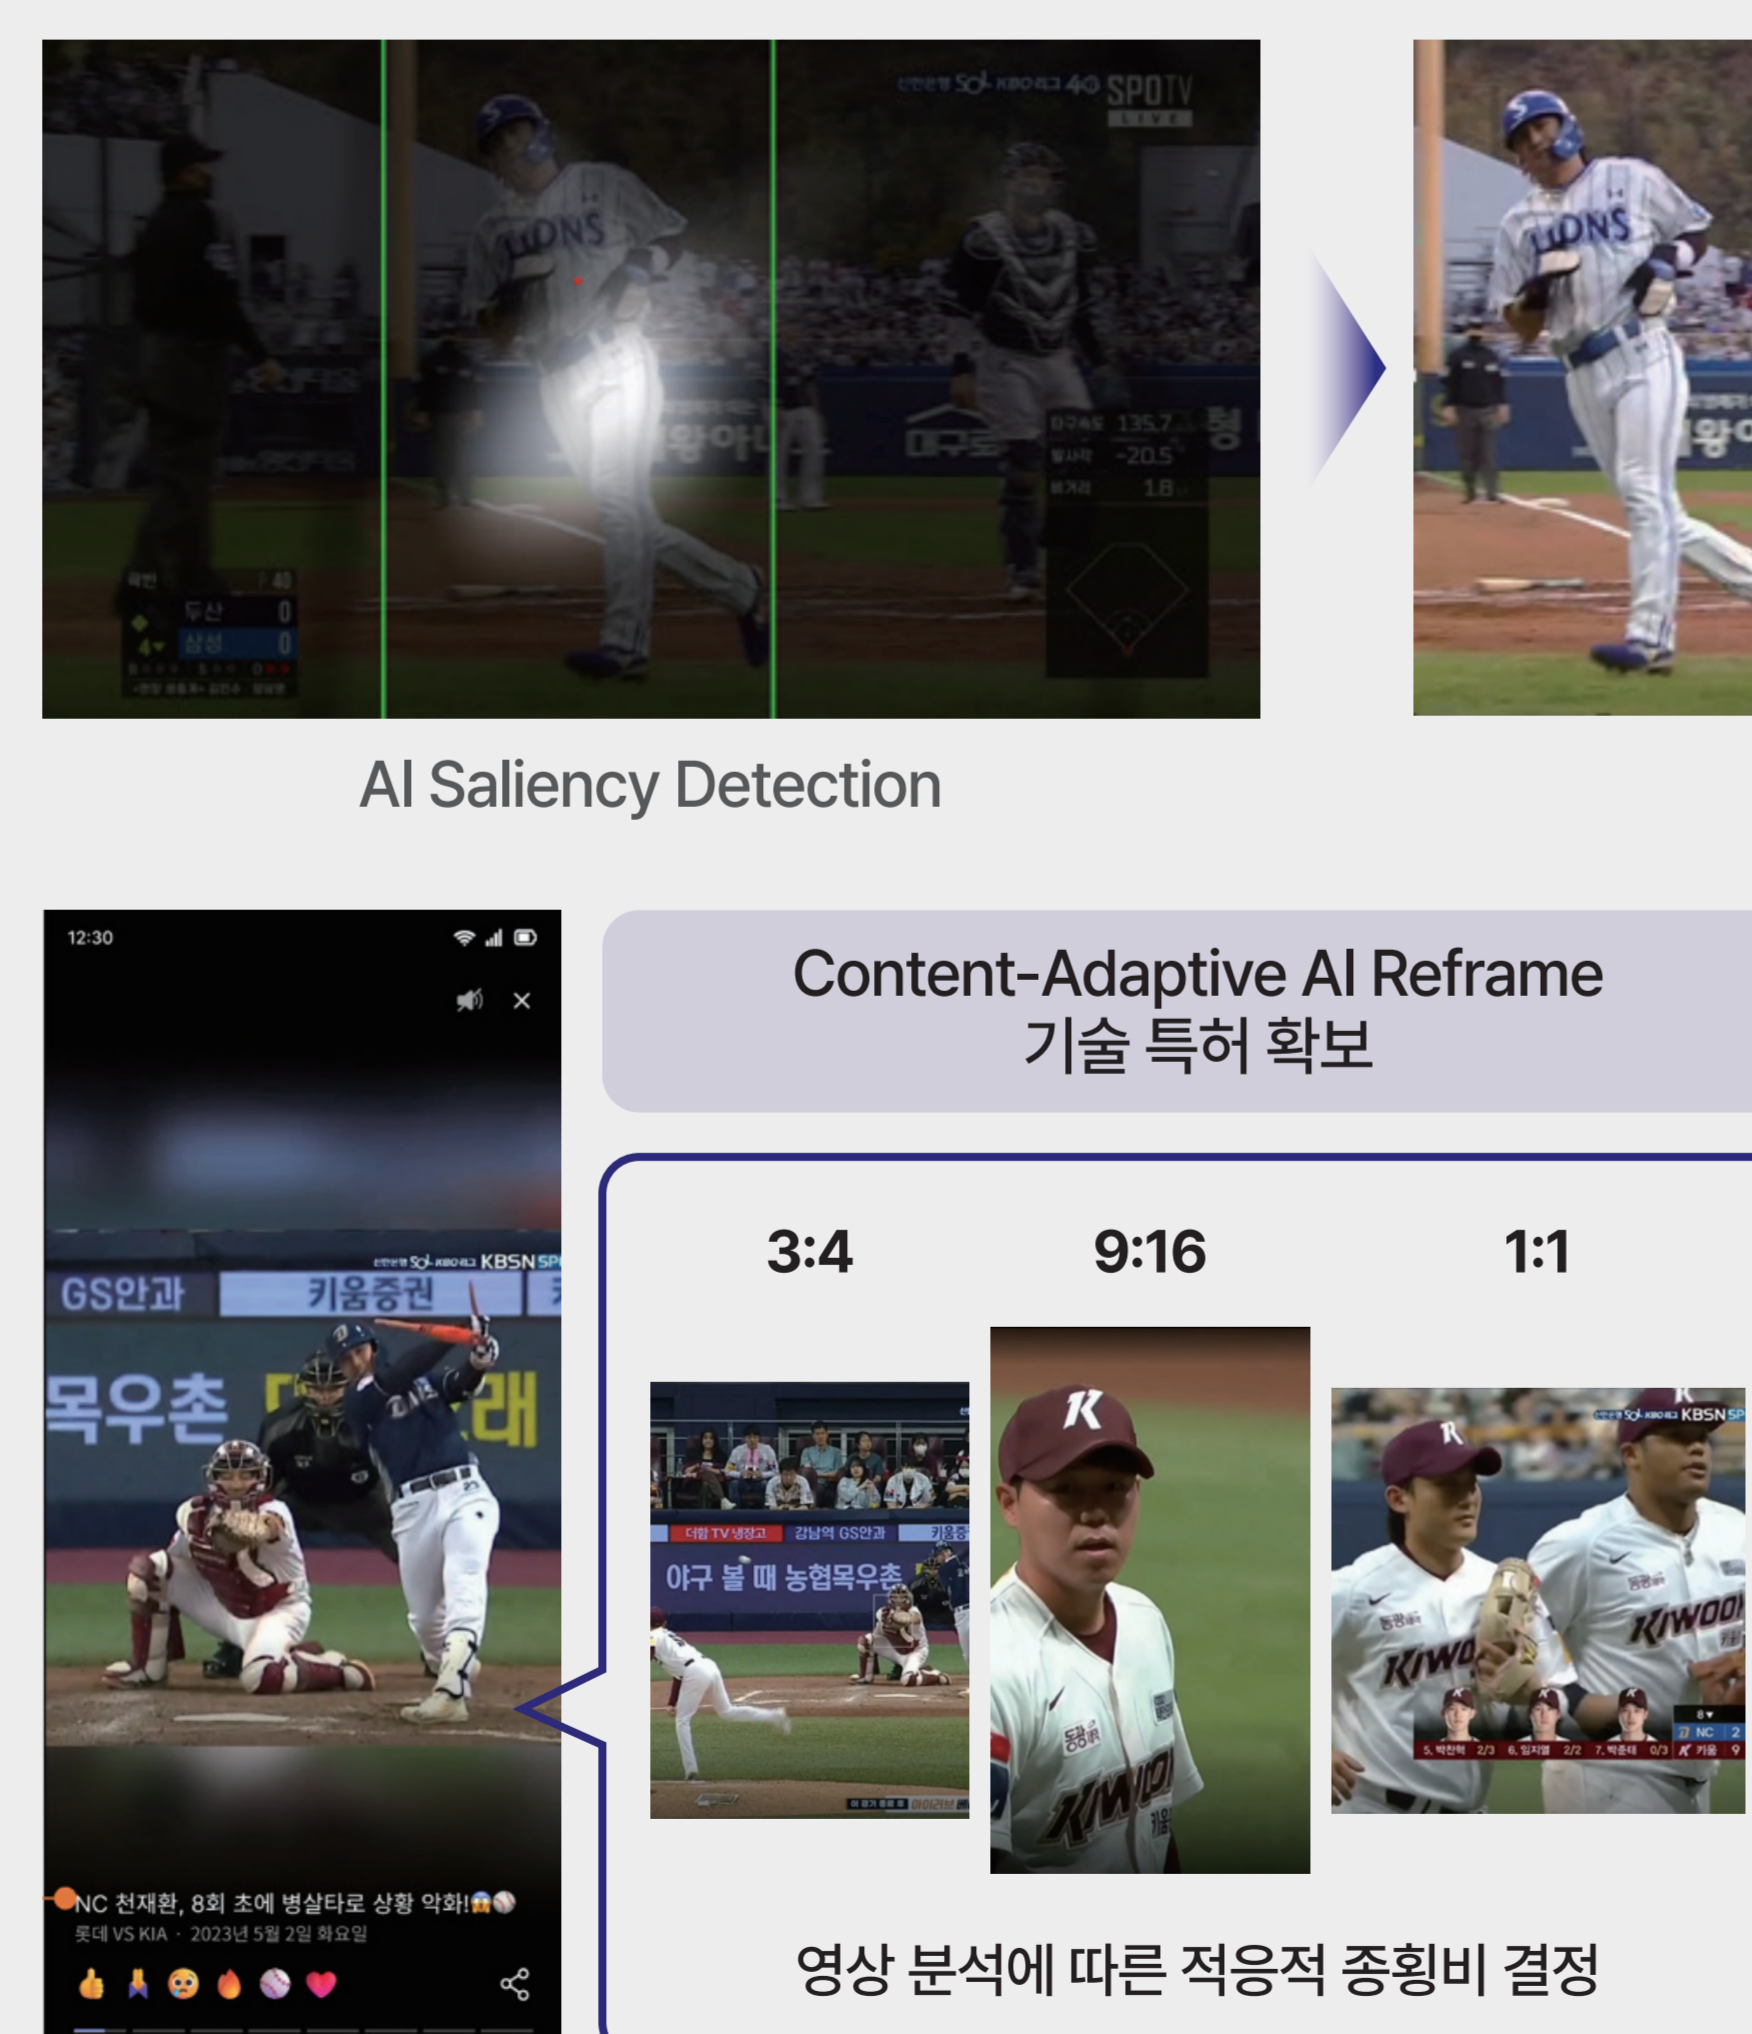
SPOTV LIVE

LIONS

두산 0
삼성 0

AI Saliency Detection

12:30

KBSN SP
GS안과
키움증권
목우촌

NC 천재환, 8회 초에 병살타로 상황 악화!😱⚾
롯데 VS KIA · 2023년 5월 2일 화요일

Content-Adaptive AI Reframe
기술 특허 확보

3:4
9:16
1:1

야구 볼 때 농협목우촌

KIWOOM

영상 분석에 따른 적응적 종횡비 결정